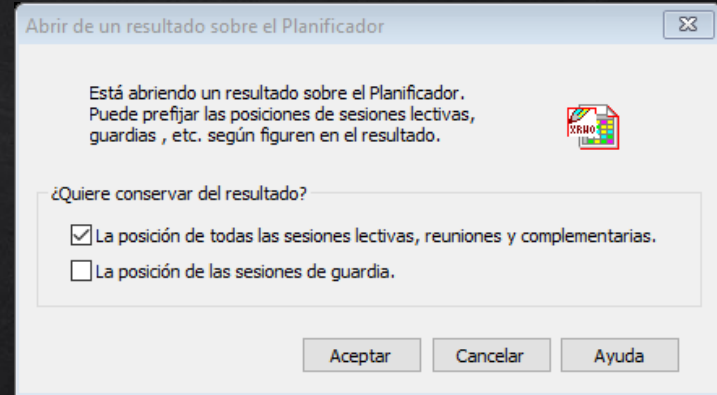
Abrir de un resultado sobre el Planificador

Está abriendo un resultado sobre el Planificador. Puede prefijar las posiciones de sesiones lectivas, guardias , etc. según figuren en el resultado.

XRHO

¿Quiere conservar del resultado?

La posición de todas las sesiones lectivas, reuniones y complementarias.

La posición de las sesiones de guardia.

Aceptar

Cancelar

Ayuda